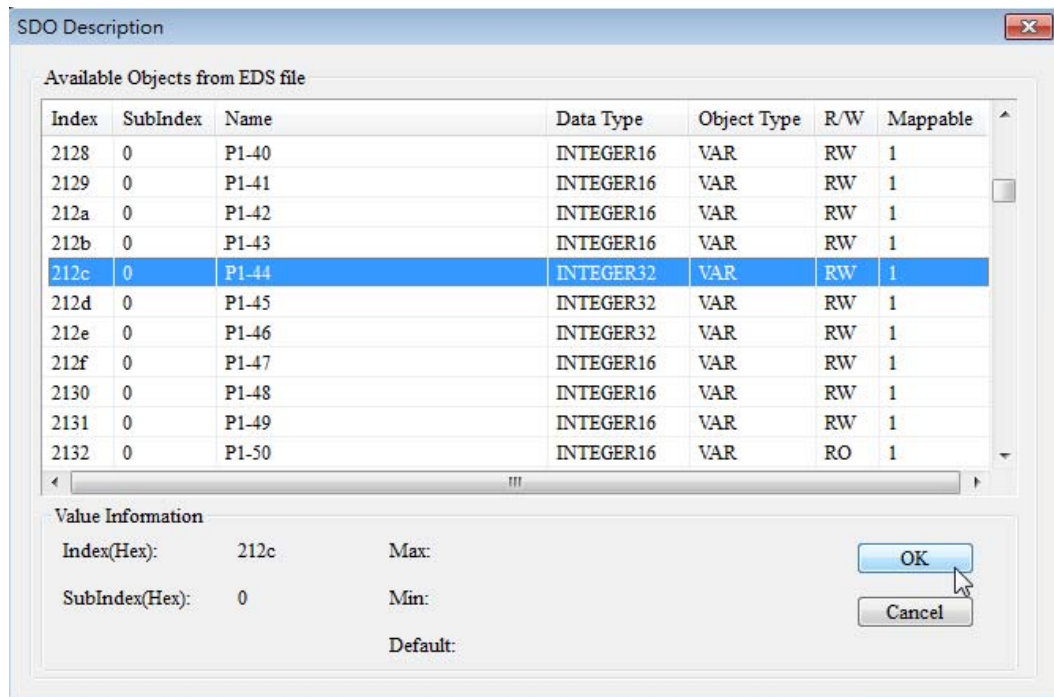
SDO Description

Available Objects from EDS file

| Index | SubIndex | Name | Data Type | Object Type | R/W | Mappable |
|---|---|---|---|---|---|---|
| 2128 | 0 | P1-40 | INTEGER16 | VAR | RW | 1 |
| 2129 | 0 | P1-41 | INTEGER16 | VAR | RW | 1 |
| 212a | 0 | P1-42 | INTEGER16 | VAR | RW | 1 |
| 212b | 0 | P1-43 | INTEGER16 | VAR | RW | 1 |
| 212c | 0 | P1-44 | INTEGER32 | VAR | RW | 1 |
| 212d | 0 | P1-45 | INTEGER32 | VAR | RW | 1 |
| 212e | 0 | P1-46 | INTEGER32 | VAR | RW | 1 |
| 212f | 0 | P1-47 | INTEGER16 | VAR | RW | 1 |
| 2130 | 0 | P1-48 | INTEGER16 | VAR | RW | 1 |
| 2131 | 0 | P1-49 | INTEGER16 | VAR | RW | 1 |
| 2132 | 0 | P1-50 | INTEGER16 | VAR | RO | 1 |

Value Information

Index(Hex): 212c
SubIndex(Hex): 0
Max:
Min:
Default:

OK
Cancel